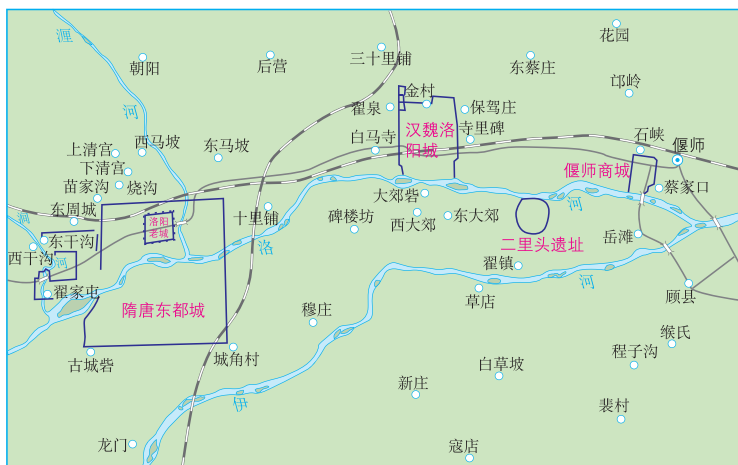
瀍
河
涧
河
洛
河
伊
河
洛
河

朝阳
后营
三十里铺
花园
东蔡庄
邙岭
金村
翟泉
保驾庄
汉魏洛阳城
寺里碑
白马寺
石峡
偃师
偃师商城
蔡家口
西马坡
东马坡
上清宫
下清宫
苗家沟
烧沟
东周城
洛阳老城
东干沟
西干沟
翟家屯
隋唐东都城
十里铺
碑楼坊
大郊砦
西大郊
东大郊
二里头遗址
岳滩
翟镇
草店
顾县
穆庄
缑氏
程子沟
古城砦
城角村
白草坡
新庄
裴村
龙门
寇店